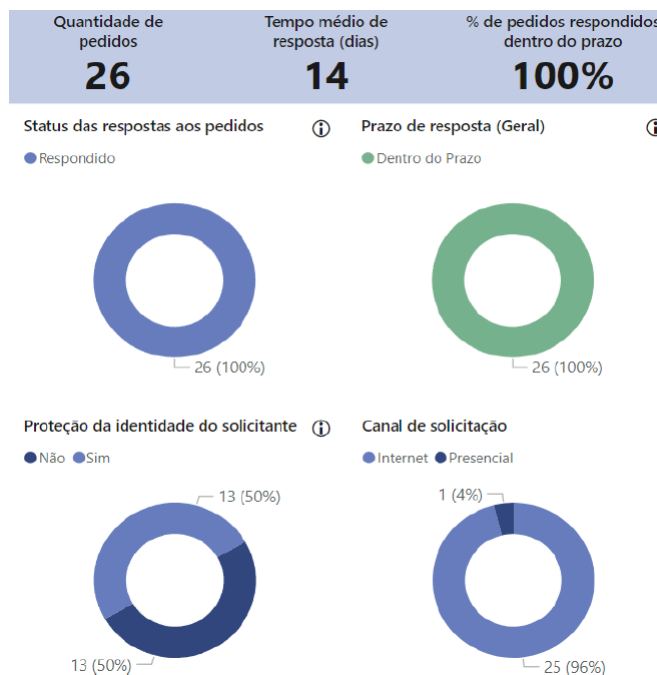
Quantidade de pedidos
26

Tempo médio de resposta (dias)
14

% de pedidos respondidos dentro do prazo
100%

Status das respostas aos pedidos

Respondido

26 (100%)

Prazo de resposta (Geral)

Dentro do Prazo

26 (100%)

Proteção da identidade do solicitante

Não Sim

13 (50%)

13 (50%)

Canal de solicitação

Internet Presencial

1 (4%)

25 (96%)